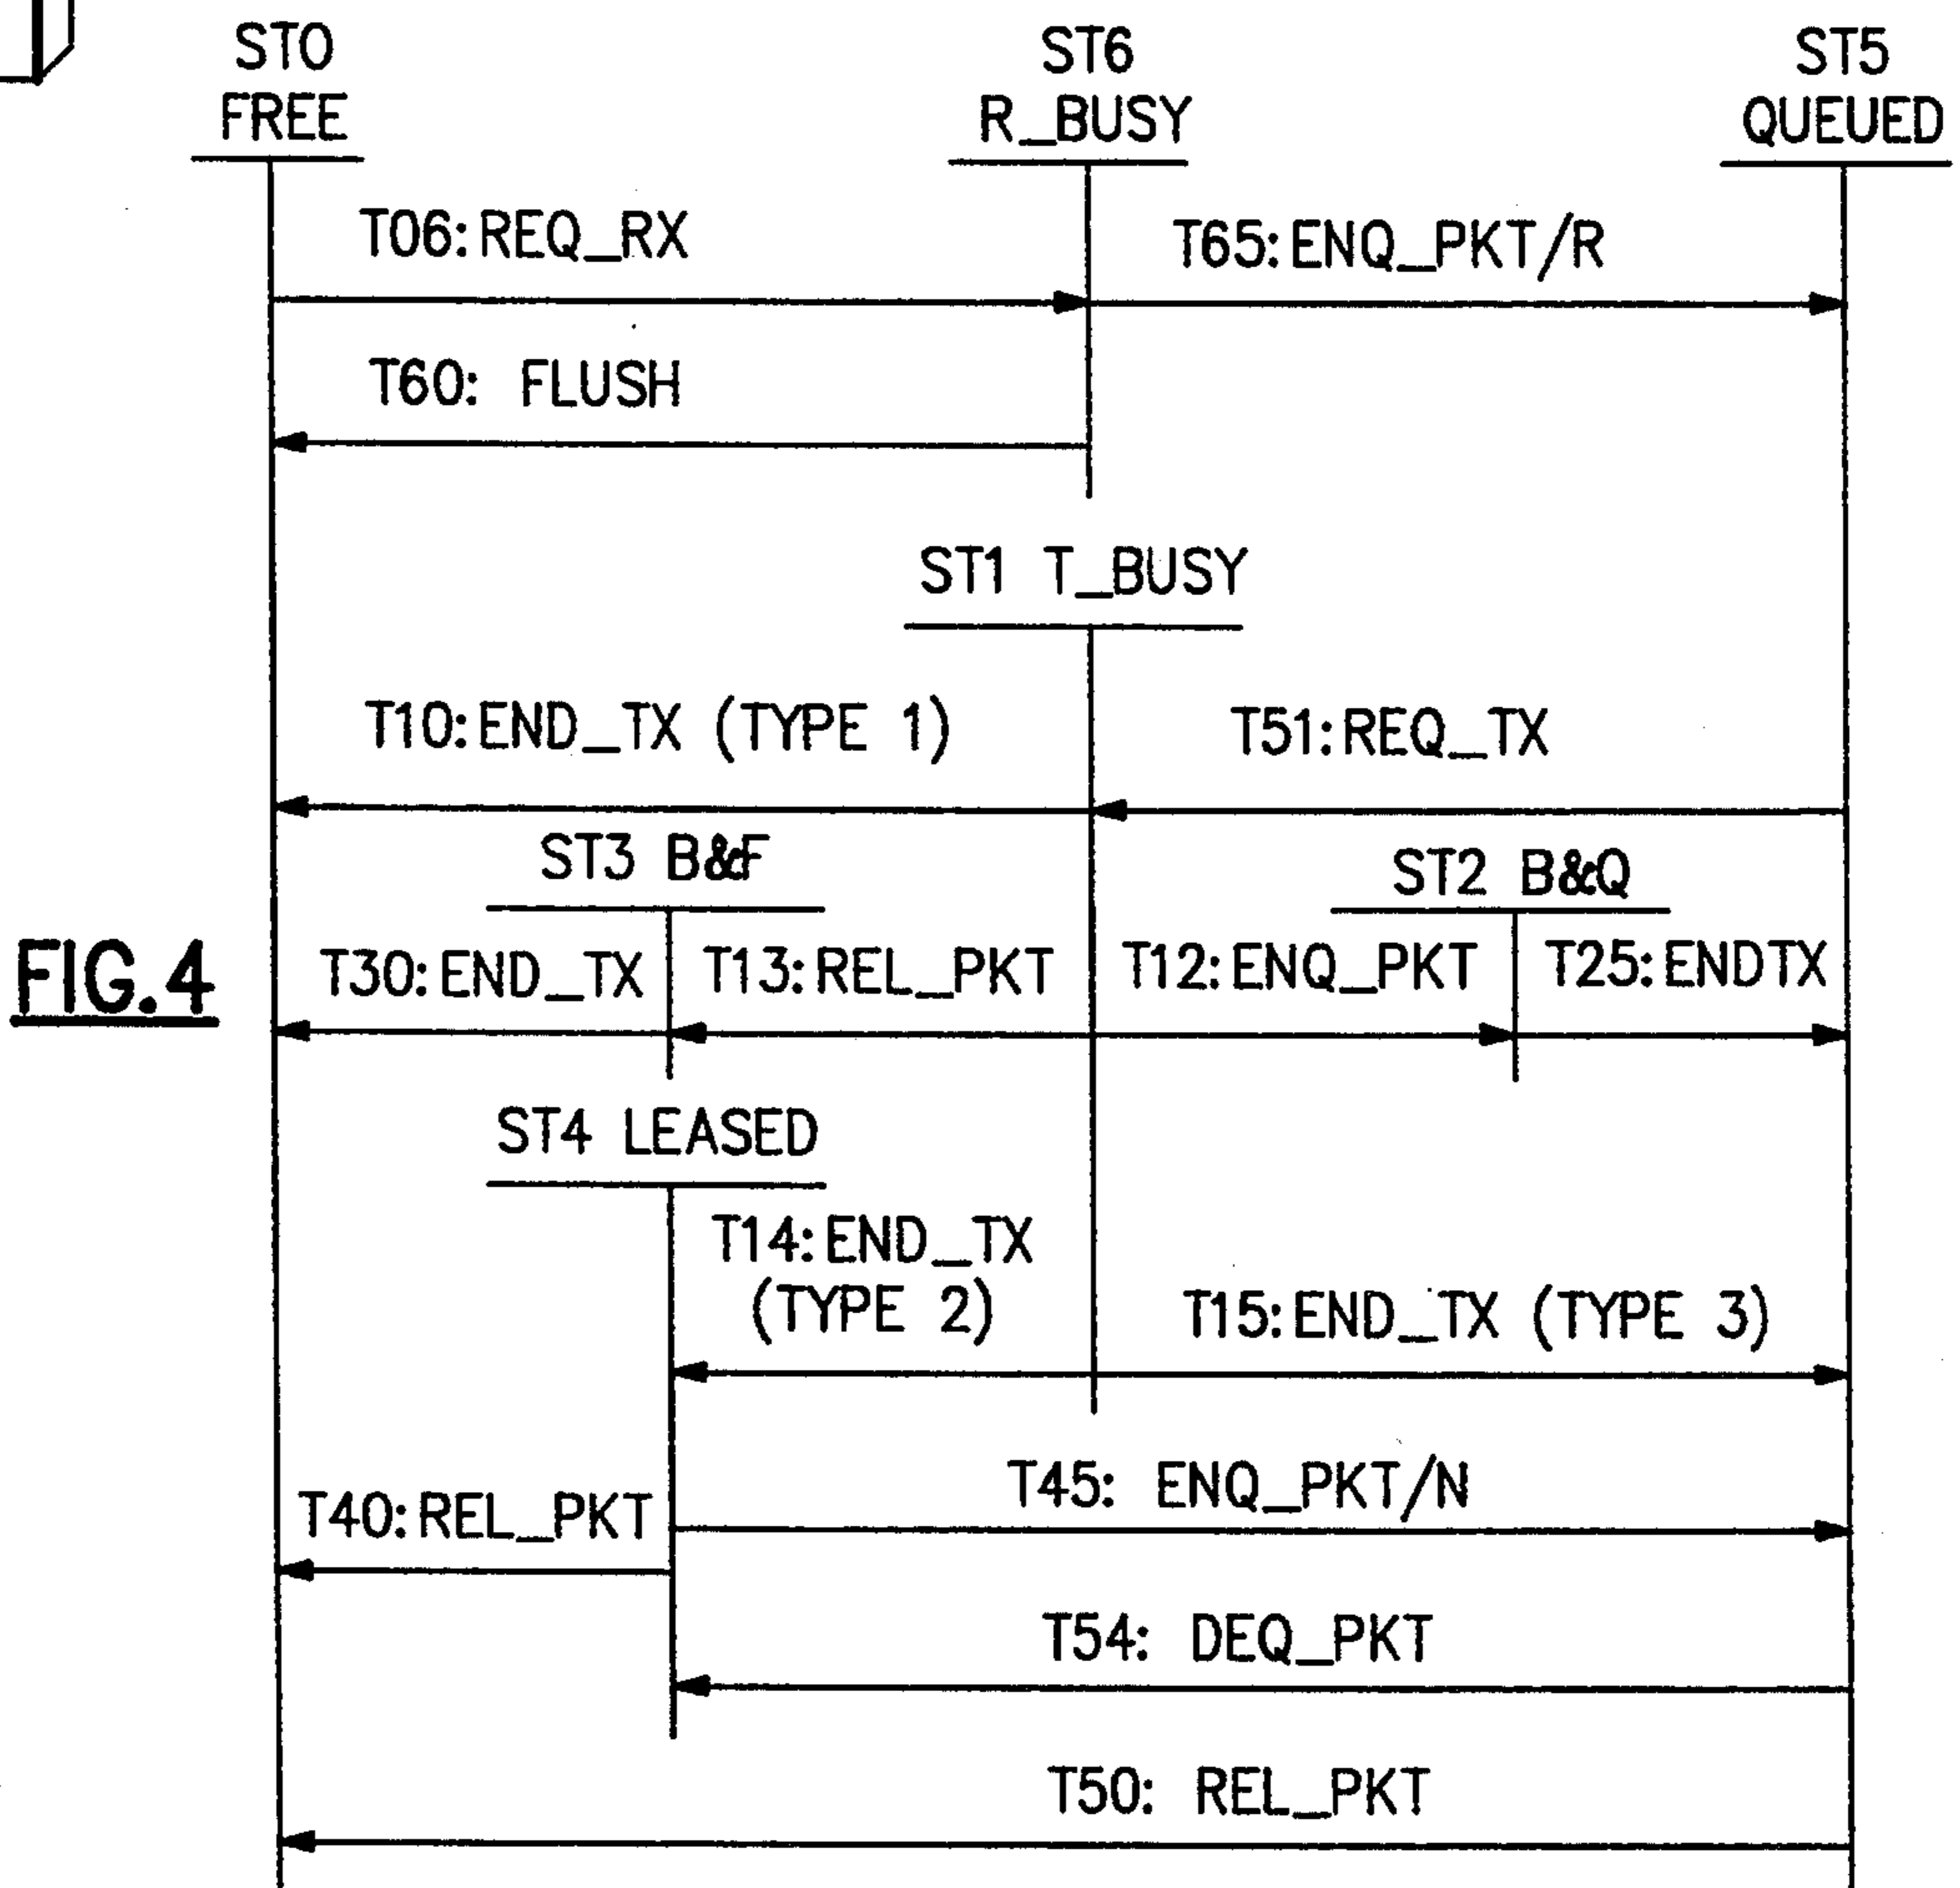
ST0
FREE

ST6
R_BUSY

ST5
QUEUED

T06: REQ_RX

T65: ENQ_PKT/R

T60: FLUSH

ST1 T_BUSY

T10: END_TX (TYPE 1)

T51: REQ_TX

ST3 B&F

ST2 B&Q

FIG.4

T30: END_TX

T13: REL_PKT

T12: ENQ_PKT

T25: ENDTX

ST4 LEASED

T14: END_TX (TYPE 2)

T15: END_TX (TYPE 3)

T45: ENQ_PKT/N

T40: REL_PKT

T54: DEQ_PKT

T50: REL_PKT